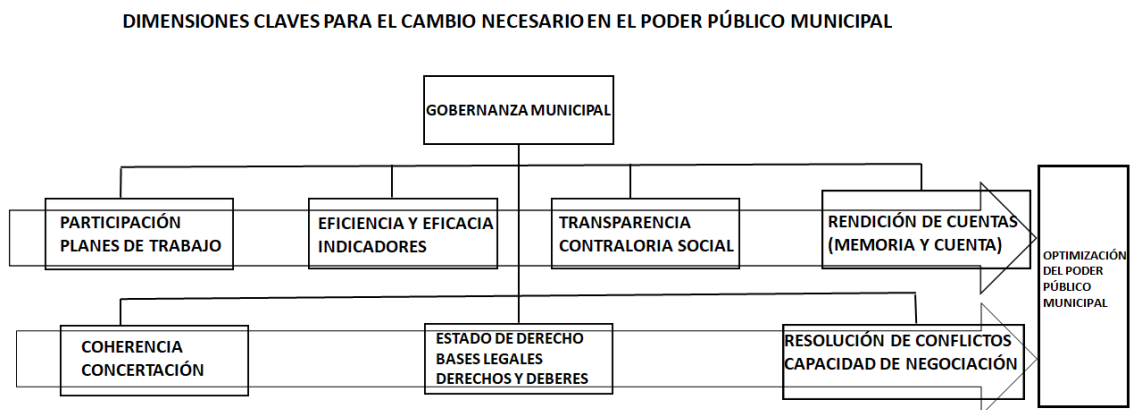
DIMENSIONES CLAVES PARA EL CAMBIO NECESARIO EN EL PODER PÚBLICO MUNICIPAL

GOBERNANZA MUNICIPAL

PARTICIPACIÓN
PLANES DE TRABAJO

EFICIENCIA Y EFICACIA
INDICADORES

TRANSPARENCIA
CONTRALORIA SOCIAL

RENDICIÓN DE CUENTAS
(MEMORIA Y CUENTA)

OPTIMIZACIÓN DEL PODER PÚBLICO MUNICIPAL

COHERENCIA
CONCERTACIÓN

ESTADO DE DERECHO
BASES LEGALES
DERECHOS Y DEBERES

RESOLUCIÓN DE CONFLICTOS
CAPACIDAD DE NEGOCIACIÓN